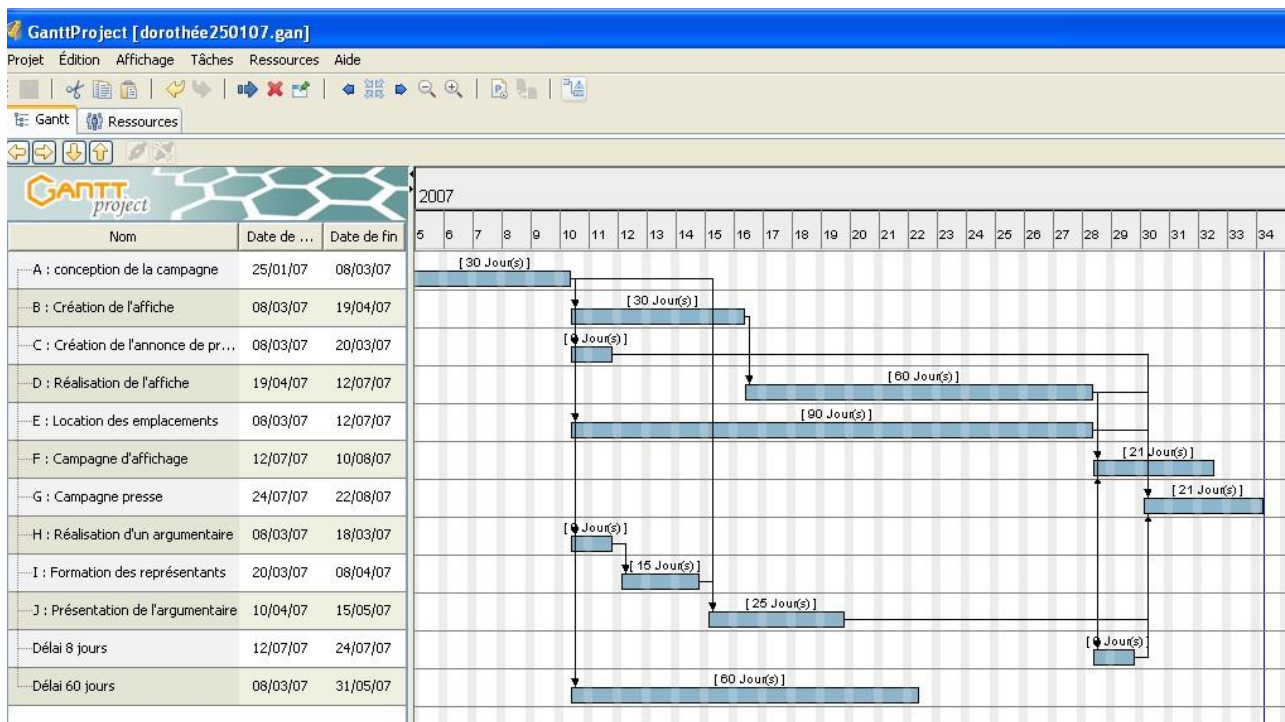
GanttProject [dorothée250107.gan]

Projet Édition Affichage Tâches Ressources Aide

Gantt Ressources

GANTT project

2007

| Nom | Date de ... | Date de fin |
|---|---|---|
| A : conception de la campagne | 25/01/07 | 08/03/07 |
| B : Création de l'affiche | 08/03/07 | 19/04/07 |
| C : Création de l'annonce de pr... | 08/03/07 | 20/03/07 |
| D : Réalisation de l'affiche | 19/04/07 | 12/07/07 |
| E : Location des emplacements | 08/03/07 | 12/07/07 |
| F : Campagne d'affichage | 12/07/07 | 10/08/07 |
| G : Campagne presse | 24/07/07 | 22/08/07 |
| H : Réalisation d'un argumentaire | 08/03/07 | 18/03/07 |
| I : Formation des représentants | 20/03/07 | 08/04/07 |
| J : Présentation de l'argumentaire | 10/04/07 | 15/05/07 |
| Délai 8 jours | 12/07/07 | 24/07/07 |
| Délai 60 jours | 08/03/07 | 31/05/07 |

5 6 7 8 9 10 11 12 13 14 15 16 17 18 19 20 21 22 23 24 25 26 27 28 29 30 31 32 33 34

[30 Jour(s)]
[30 Jour(s)]
[ Jour(s)]
[60 Jour(s)]
[90 Jour(s)]
[21 Jour(s)]
[21 Jour(s)]
[ Jour(s)]
[15 Jour(s)]
[25 Jour(s)]
[ Jour(s)]
[60 Jour(s)]